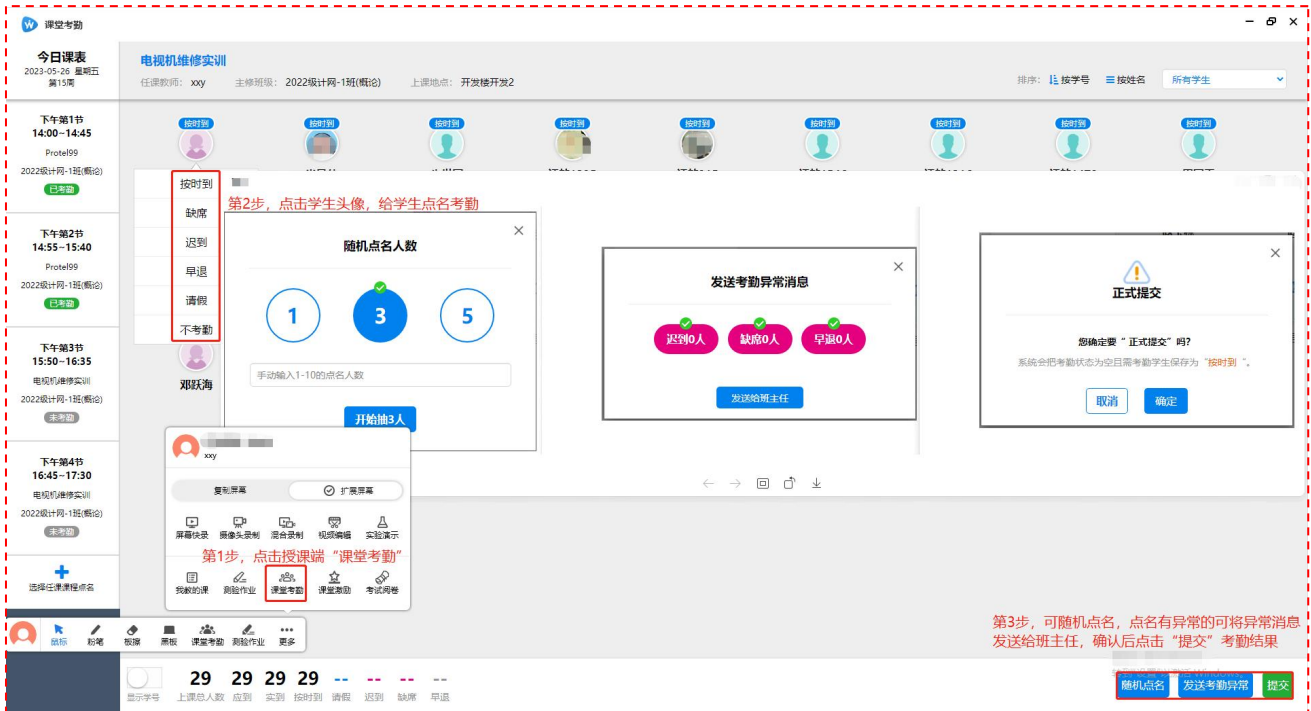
课堂考勤

今日课表
2023-05-26 星期五
第15周

电视机维修实训
任课教师： xxy 主修班级： 2022级计网-1班(概论) 上课地点： 开发楼开发2

排序： 按学号 按姓名 所有学生

下午第1节
14:00~14:45
Protel99
2022级计网-1班(概论)
已考勤

下午第2节
14:55~15:40
Protel99
2022级计网-1班(概论)
已考勤

下午第3节
15:50~16:35
电视机维修实训
2022级计网-1班(概论)
未考勤

下午第4节
16:45~17:30
电视机维修实训
2022级计网-1班(概论)
未考勤

选择任课课程点名

按时到 按时到 按时到 按时到 按时到 按时到 按时到 按时到 按时到

按时到
缺席
迟到
早退
请假
不考勤

邓跃海

第2步，点击学生头像，给学生点名考勤

随机点名人数
1 3 5
手动输入1-10的点名人数
开始抽3人

发送考勤异常消息
迟到0人 缺席0人 早退0人
发送给班主任

正式提交
您确定要" 正式提交" 吗?
系统会把考勤状态为空且需考勤学生保存为 "按时到" 。
取消 确定

xxy
复制屏幕 扩展屏幕
屏幕快录 摄像头录制 混合录制 视频编辑 实验演示
第1步，点击授课端“课堂考勤”
我教的课 测验作业 课堂考勤 课堂激励 考试阅卷

鼠标 粉笔 板擦 黑板 课堂考勤 测验作业 更多

第3步，可随机点名，点名有异常的可将异常消息发送给班主任，确认后点击“提交”考勤结果

显示学号 29 上课总人数 29 应到 29 实到 29 按时到 -- 请假 -- 迟到 -- 缺席 -- 早退

随机点名 发送考勤异常 提交